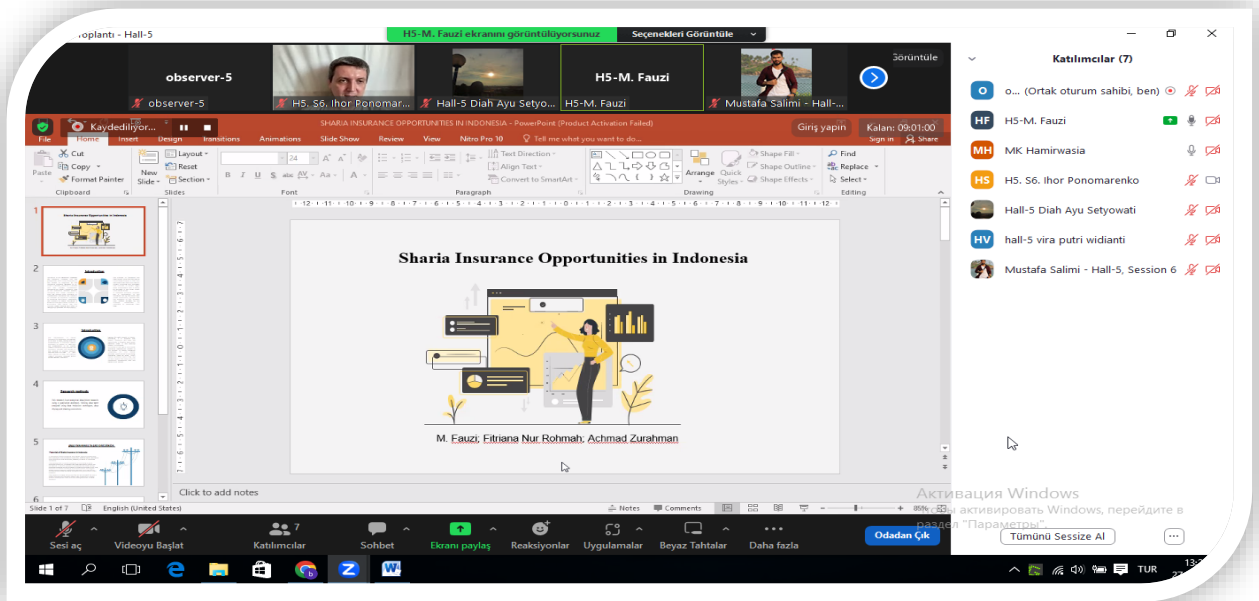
Toplantı - Hall-5

H5-M. Fauzi ekranını görüntülüyorsunuz
Seçenekleri Görüntüle

Görüntüle

observer-5
observer-5
H5. S6. Ihor Ponomar...
Hall-5 Diah Ayu Setyo...
H5-M. Fauzi
H5-M. Fauzi
Mustafa Salimi - Hall-...

Kaydediliyor...
SHARIA INSURANCE OPPORTUNITIES IN INDONESIA - PowerPoint (Product Activation Failed)
Giriş yapın
Kalan: 09:01:00

File Home Insert Design Transitions Animations Slide Show Review View Nitro Pro 10 Tell me what you want to do...
Sign in Share

Cut
Copy
Format Painter
Paste
Clipboard
New Slide
Layout
Reset
Section
Slides
Font
Text Direction
Align Text
Convert to SmartArt
Paragraph
Arrange
Quick Styles
Shape Fill
Shape Outline
Shape Effects
Drawing
Find
Replace
Select
Editing

Sharia Insurance Opportunities in Indonesia

M. Fauzi; Fitriana Nur Rohmah; Achmad Zurahman

Click to add notes

Slide 1 of 7
English (United States)
Notes
Comments
85%

Katılımcılar (7)
o... (Ortak oturum sahibi, ben)
H5-M. Fauzi
MK Hamirwasia
H5. S6. Ihor Ponomarenko
Hall-5 Diah Ayu Setyowati
hall-5 vira putri widianti
Mustafa Salimi - Hall-5, Session 6

Активация Windows
Чтобы активировать Windows, перейдите в раздел "Параметры".

Sesi aç
Videoyu Başlat
Katılımcılar 7
Sohbet
Ekranı paylaş
Reaksiyonlar
Uygulamalar
Beyaz Tahtalar
Daha fazla
Odadan Çık

Tümünü Sessize Al

TUR